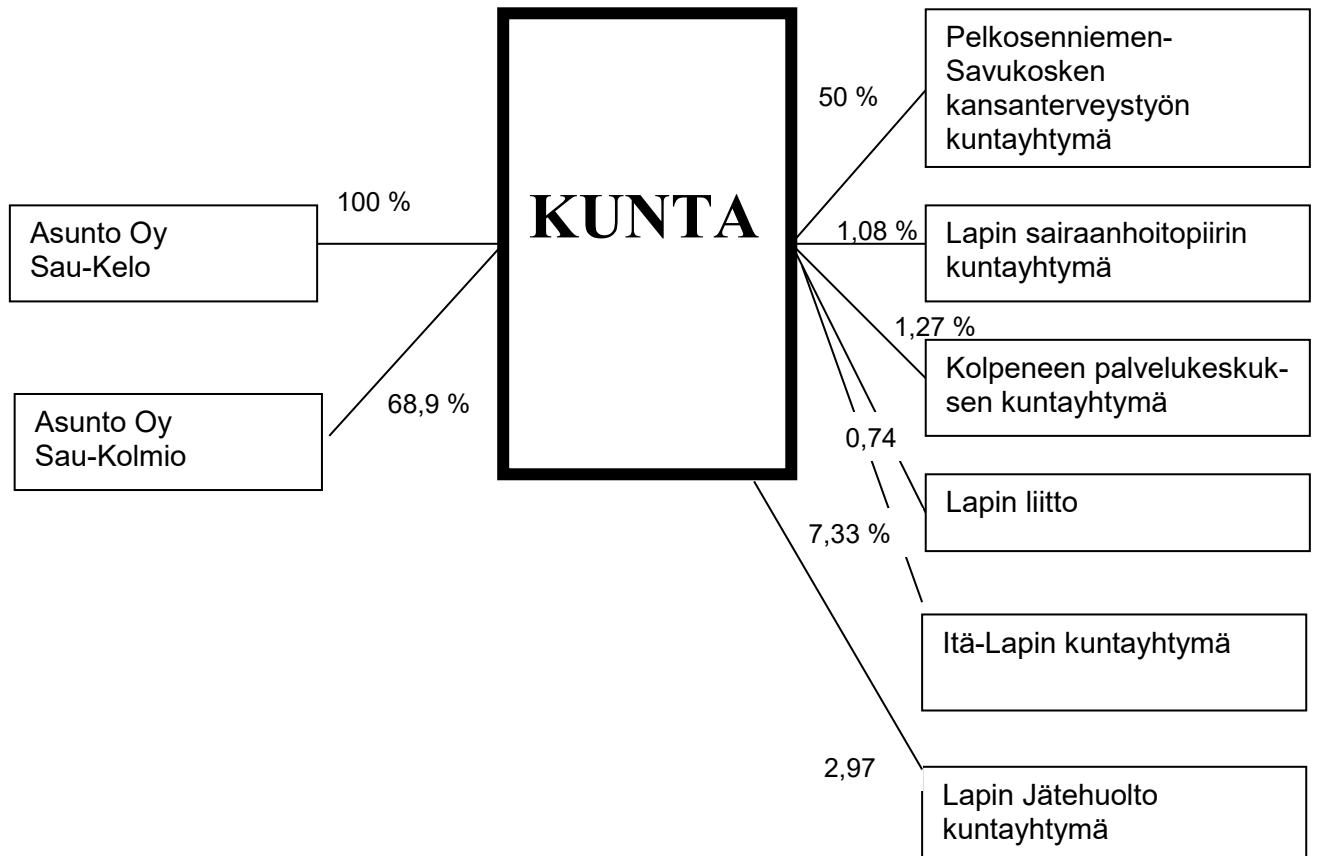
KUNTA

100 %

Asunto Oy Sau-Kelo

68,9 %

Asunto Oy Sau-Kolmio

50 %

Pelkosenniemen-Savukosken kansanterveystyön kuntayhtymä

1,08 %

Lapin sairaanhoitopiirin kuntayhtymä

1,27 %

Kolpeneen palvelukeskuksen kuntayhtymä

0,74

Lapin liitto

7,33 %

Itä-Lapin kuntayhtymä

2,97

Lapin Jätehuolto kuntayhtymä